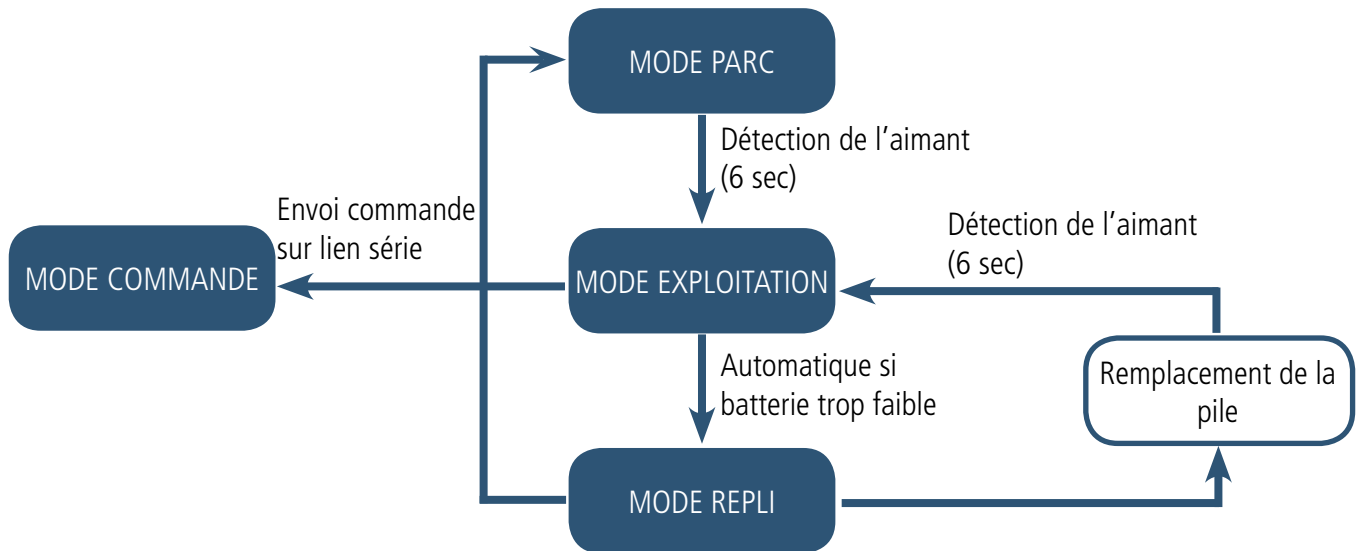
MODE PARC

Détection de l’aimant (6 sec)

Envoi commande sur lien série

MODE COMMANDE

MODE EXPLOITATION

Détection de l’aimant (6 sec)

Automatique si batterie trop faible

Remplacement de la pile

MODE REPLI